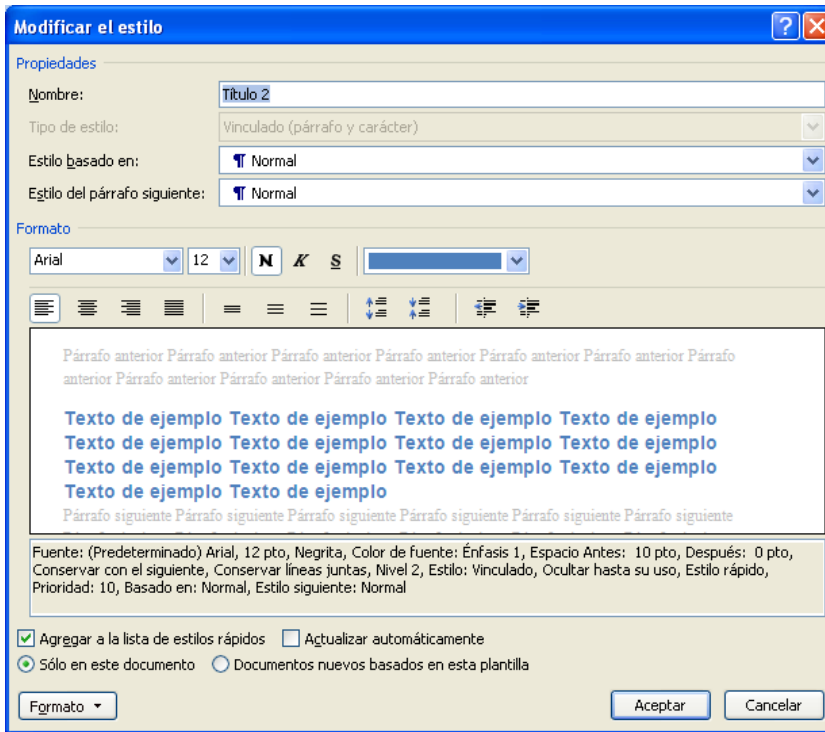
Modificar el estilo

Propiedades

Nombre: Título 2

Tipo de estilo: Vinculado (párrafo y carácter)

Estilo basado en: ¶ Normal

Estilo del párrafo siguiente: ¶ Normal

Formato

Arial 12 N K S

Párrafo anterior Párrafo anterior Párrafo anterior Párrafo anterior Párrafo anterior Párrafo anterior Párrafo anterior Párrafo anterior Párrafo anterior Párrafo anterior

Texto de ejemplo Texto de ejemplo Texto de ejemplo Texto de ejemplo Texto de ejemplo Texto de ejemplo Texto de ejemplo Texto de ejemplo Texto de ejemplo Texto de ejemplo Texto de ejemplo Texto de ejemplo Texto de ejemplo Texto de ejemplo

Párrafo siguiente Párrafo siguiente Párrafo siguiente Párrafo siguiente Párrafo siguiente Párrafo siguiente

Fuente: (Predeterminado) Arial, 12 pto, Negrita, Color de fuente: Énfasis 1, Espacio Antes: 10 pto, Después: 0 pto, Conservar con el siguiente, Conservar líneas juntas, Nivel 2, Estilo: Vinculado, Ocultar hasta su uso, Estilo rápido, Prioridad: 10, Basado en: Normal, Estilo siguiente: Normal

Agregar a la lista de estilos rápidos
Actualizar automáticamente
Sólo en este documento
Documentos nuevos basados en esta plantilla

Formato ▾
Aceptar
Cancelar